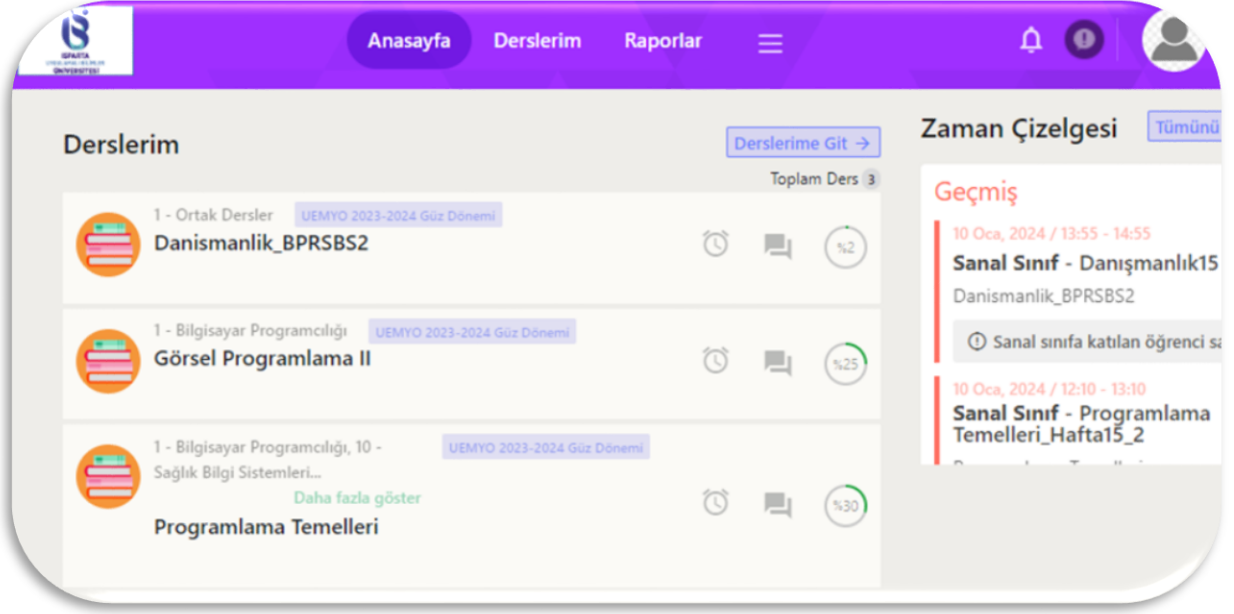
ISPARTA UYGULAMALI BİLİMLER ÜNİVERSİTESİ

Anasayfa Derslerim Raporlar

Derslerim

Derslerime Git →

Toplam Ders 3

1 - Ortak Dersler UEMYO 2023-2024 Güz Dönemi
Danismanlik_BPRSBS2
%2

1 - Bilgisayar Programcılığı UEMYO 2023-2024 Güz Dönemi
Görsel Programlama II
%25

1 - Bilgisayar Programcılığı, 10 - Sağlık Bilgi Sistemleri... UEMYO 2023-2024 Güz Dönemi
Daha fazla göster
Programlama Temelleri
%30

Zaman Çizelgesi Tümünü

Geçmiş

10 Oca, 2024 / 13:55 - 14:55
Sanal Sınıf - Danışmanlık15
Danismanlik_BPRSBS2
Sanal sınıfa katılan öğrenci sa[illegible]

10 Oca, 2024 / 12:10 - 13:10
Sanal Sınıf - Programlama Temelleri_Hafta15_2
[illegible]